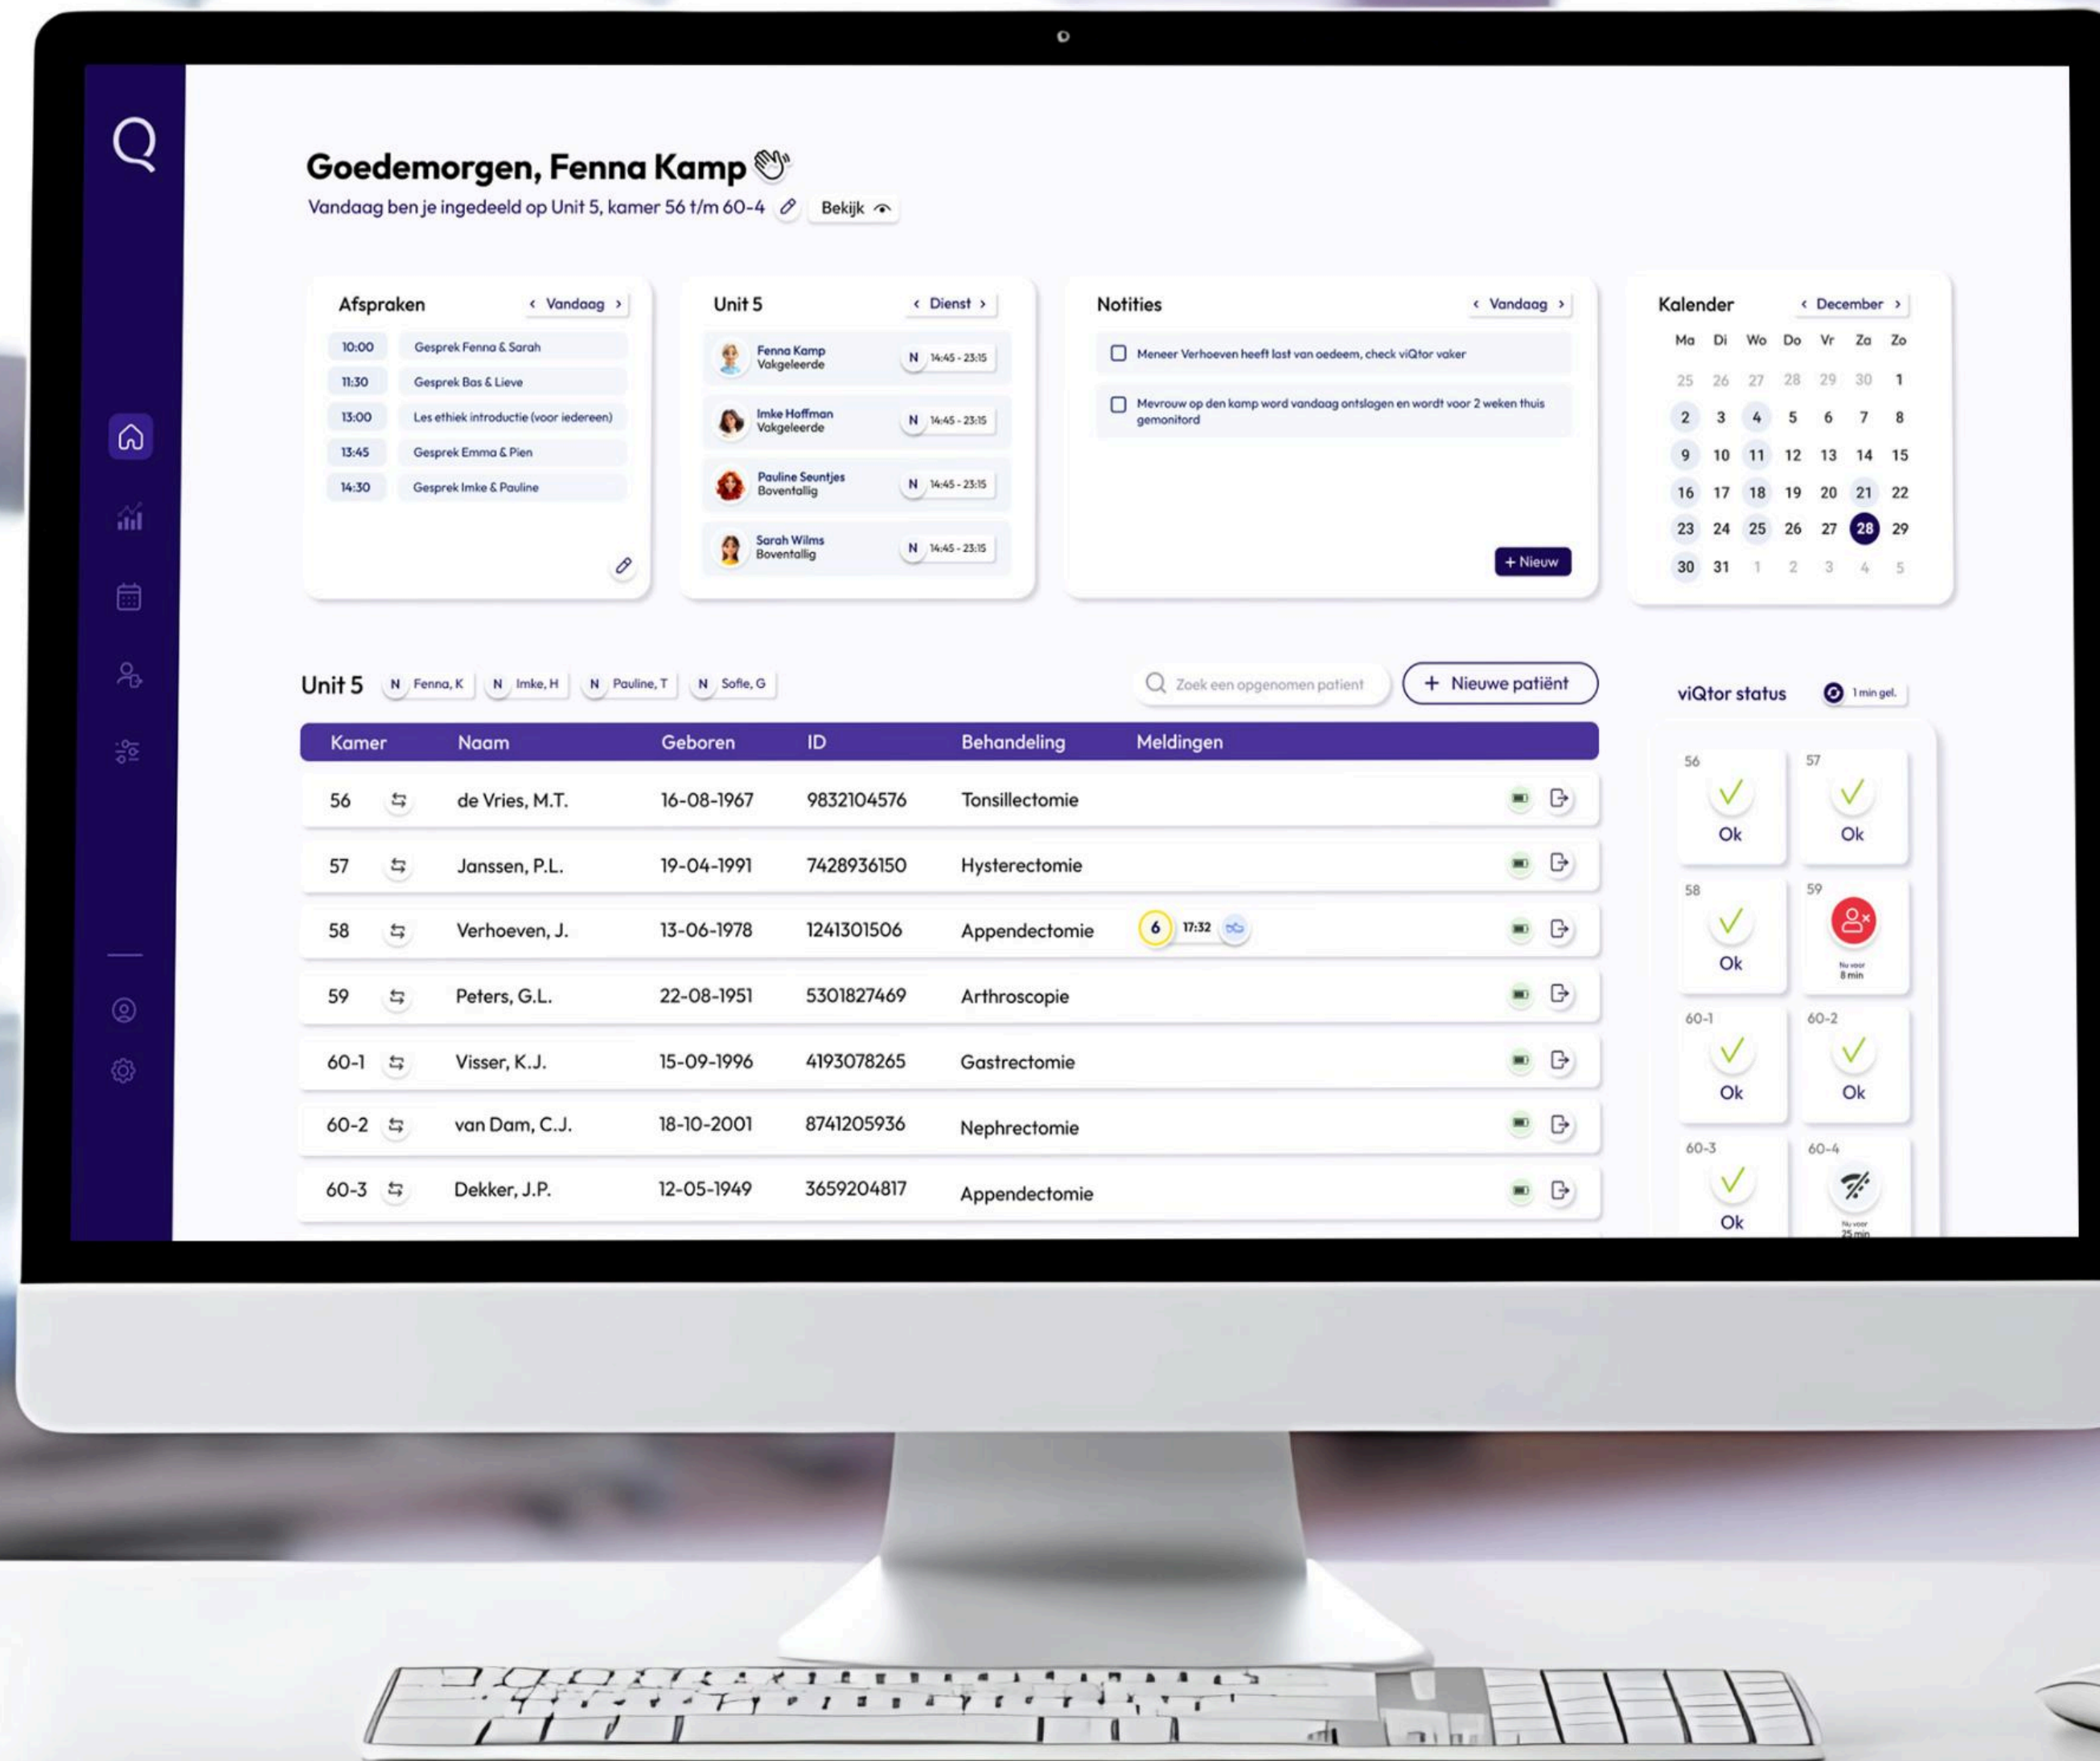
Goedemorgen, Fenna Kamp
Vandaag ben je ingedeeld op Unit 5, kamer 56 t/m 60-4 Bekijk

Afspraken ‹ Vandaag ›

| | |
|---|---|
| 10:00 | Gesprek Fenna & Sarah |
| 11:30 | Gesprek Bas & Lieve |
| 13:00 | Les ethiek introductie (voor iedereen) |
| 13:45 | Gesprek Emma & Pien |
| 14:30 | Gesprek Imke & Pauline |

Unit 5 ‹ Dienst ›

Fenna Kamp Vakgeleerde N 14:45 - 23:15
Imke Hoffman Vakgeleerde N 14:45 - 23:15
Pauline Seuntjes Boventallig N 14:45 - 23:15
Sarah Wilms Boventallig N 14:45 - 23:15

Notities ‹ Vandaag ›

Meneer Verhoeven heeft last van oedeem, check viQtor vaker
Mevrouw op den kamp word vandaag ontslagen en wordt voor 2 weken thuis gemonitord

+ Nieuw

Kalender ‹ December ›

| Ma | Di | Wo | Do | Vr | Za | Zo |
|---|---|---|---|---|---|---|
| 25 | 26 | 27 | 28 | 29 | 30 | 1 |
| 2 | 3 | 4 | 5 | 6 | 7 | 8 |
| 9 | 10 | 11 | 12 | 13 | 14 | 15 |
| 16 | 17 | 18 | 19 | 20 | 21 | 22 |
| 23 | 24 | 25 | 26 | 27 | 28 | 29 |
| 30 | 31 | 1 | 2 | 3 | 4 | 5 |

Unit 5 N Fenna, K N Imke, H N Pauline, T N Sofie, G

Zoek een opgenomen patient + Nieuwe patiënt

| Kamer | Naam | Geboren | ID | Behandeling | Meldingen |
|---|---|---|---|---|---|
| 56 | de Vries, M.T. | 16-08-1967 | 9832104576 | Tonsillectomie | |
| 57 | Janssen, P.L. | 19-04-1991 | 7428936150 | Hysterectomie | |
| 58 | Verhoeven, J. | 13-06-1978 | 1241301506 | Appendectomie | 6 17:32 |
| 59 | Peters, G.L. | 22-08-1951 | 5301827469 | Arthroscopie | |
| 60-1 | Visser, K.J. | 15-09-1996 | 4193078265 | Gastrectomie | |
| 60-2 | van Dam, C.J. | 18-10-2001 | 8741205936 | Nephrectomie | |
| 60-3 | Dekker, J.P. | 12-05-1949 | 3659204817 | Appendectomie | |

viQtor status 1 min gel.

56 Ok
57 Ok
58 Ok
59 Nu voor 8 min
60-1 Ok
60-2 Ok
60-3 Ok
60-4 Nu voor 25 min